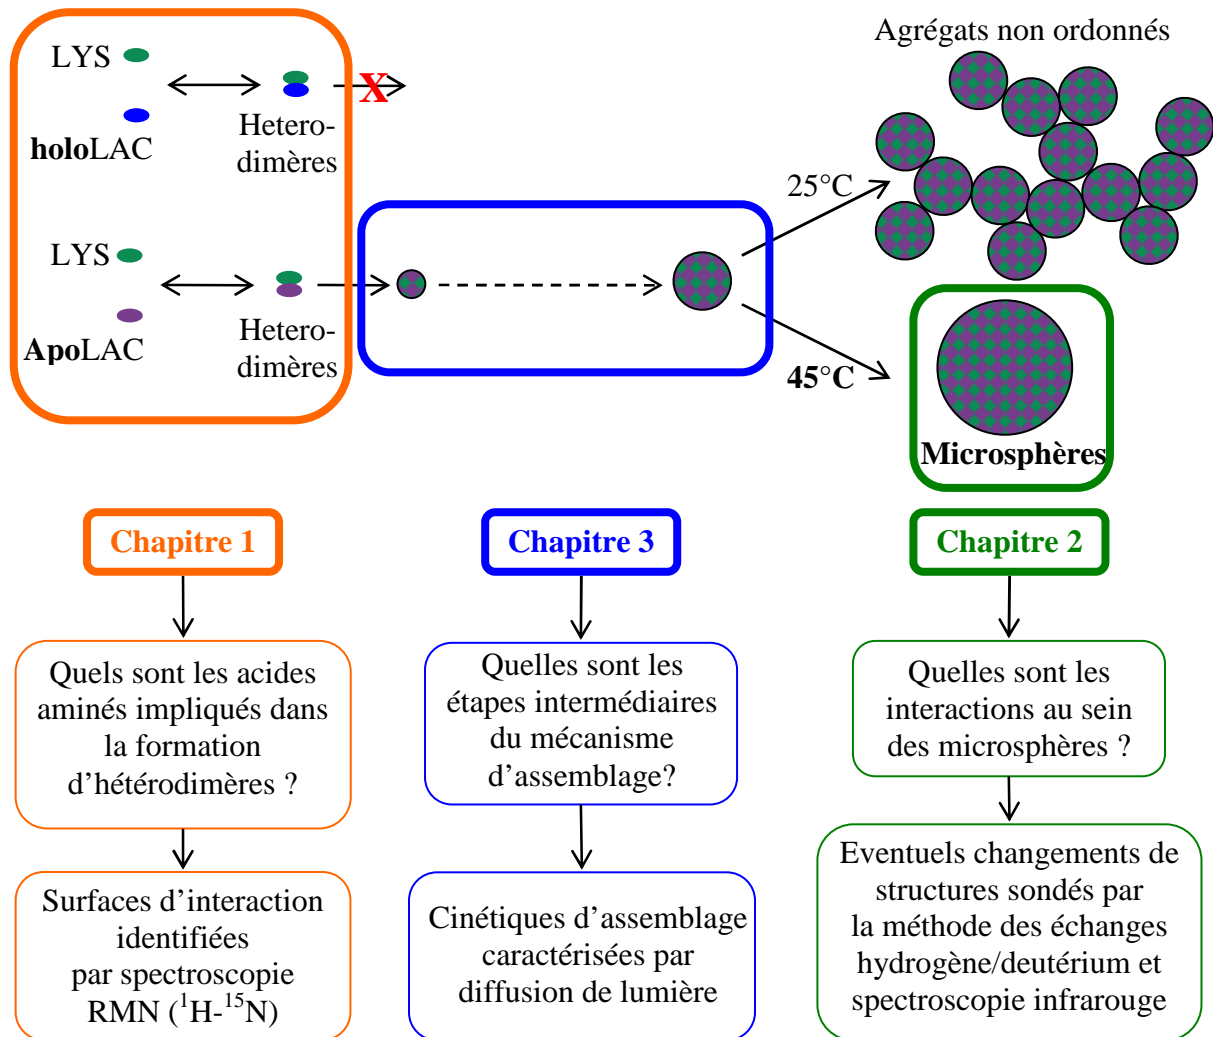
LYS

holoLAC

Hetero-dimères

X

LYS

ApoLAC

Hetero-dimères

Agrégats non ordonnés

25°C

45°C

Microsphères

Chapitre 1

Chapitre 3

Chapitre 2

Quels sont les acides aminés impliqués dans la formation d’hétérodimères ?

Quelles sont les étapes intermédiaires du mécanisme d’assemblage?

Quelles sont les interactions au sein des microsphères ?

Surfaces d’interaction identifiées par spectroscopie RMN ($^{1}$H-$^{15}$N)

Cinétiques d’assemblage caractérisées par diffusion de lumière

Eventuels changements de structures sondés par la méthode des échanges hydrogène/deutérium et spectroscopie infrarouge